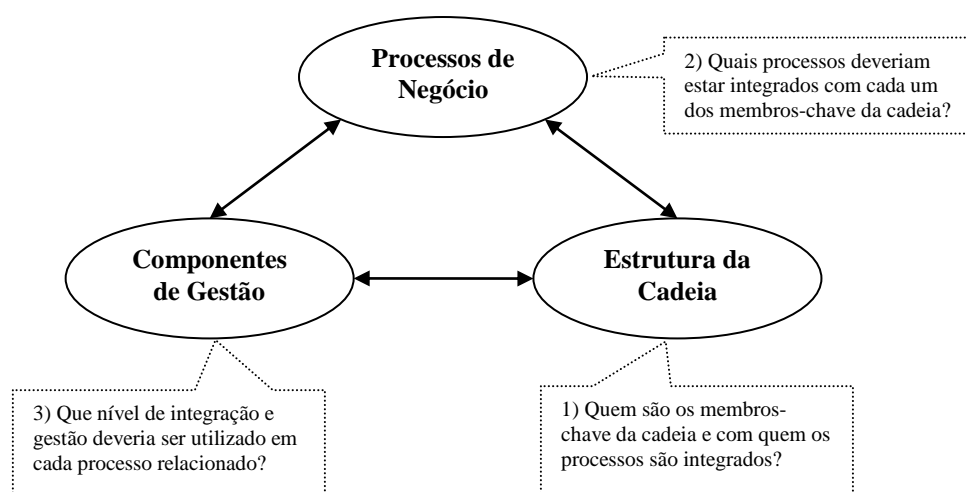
Processos de Negócio

2) Quais processos deveriam estar integrados com cada um dos membros-chave da cadeia?

Componentes de Gestão

Estrutura da Cadeia

3) Que nível de integração e gestão deveria ser utilizado em cada processo relacionado?

1) Quem são os membros-chave da cadeia e com quem os processos são integrados?